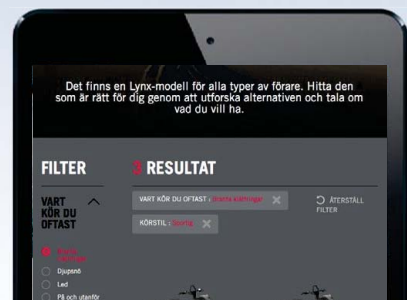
Det finns en Lynx-modell för alla typer av förare. Hitta den som är rätt för dig genom att utforska alternativen och tala om vad du vill ha.

FILTER

VART KÖR DU OFTAST

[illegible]
Djupsnö
Led
På och utanför

3 RESULTAT

VART KÖR DU OFTAST : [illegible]

KÖRSTIL : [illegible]

ÅTERSTÄLL FILTER